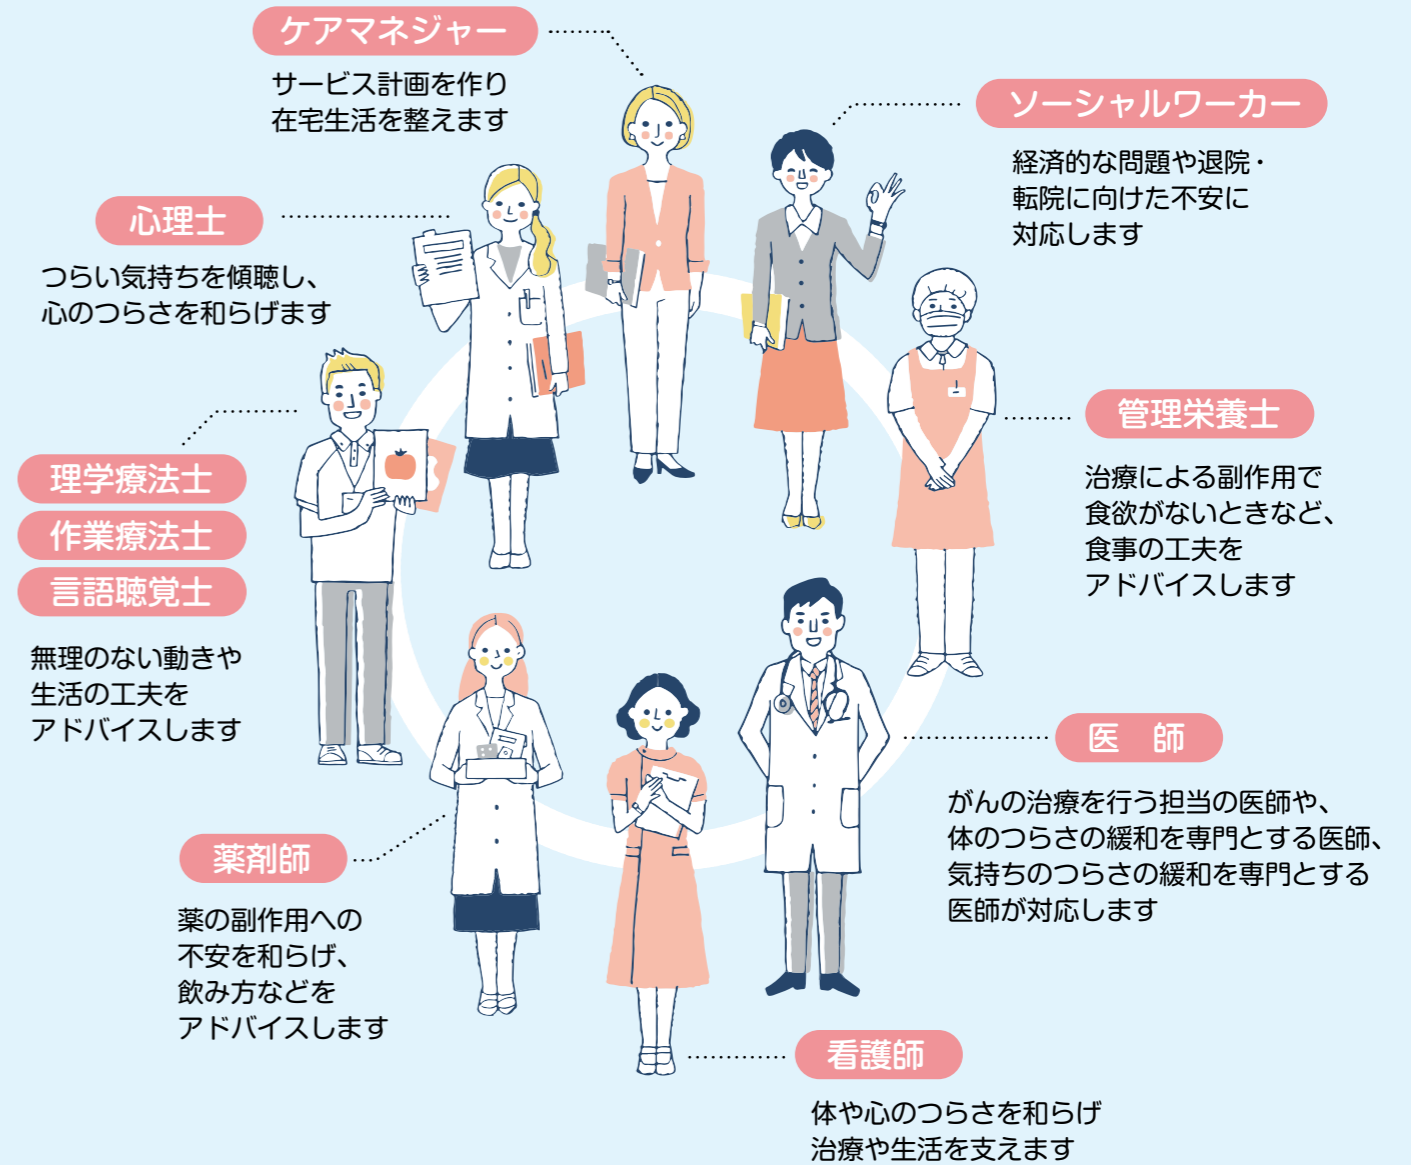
ケアマネジャー

サービス計画を作り在宅生活を整えます

ソーシャルワーカー

経済的な問題や退院・転院に向けた不安に対応します

心理士

つらい気持ちを傾聴し、心のつらさを和らげます

管理栄養士

治療による副作用で食欲がないときなど、食事の工夫をアドバイスします

理学療法士

作業療法士

言語聴覚士

無理のない動きや生活の工夫をアドバイスします

医　師

がんの治療を行う担当の医師や、体のつらさの緩和を専門とする医師、気持ちのつらさの緩和を専門とする医師が対応します

薬剤師

薬の副作用への不安を和らげ、飲み方などをアドバイスします

看護師

体や心のつらさを和らげ治療や生活を支えます